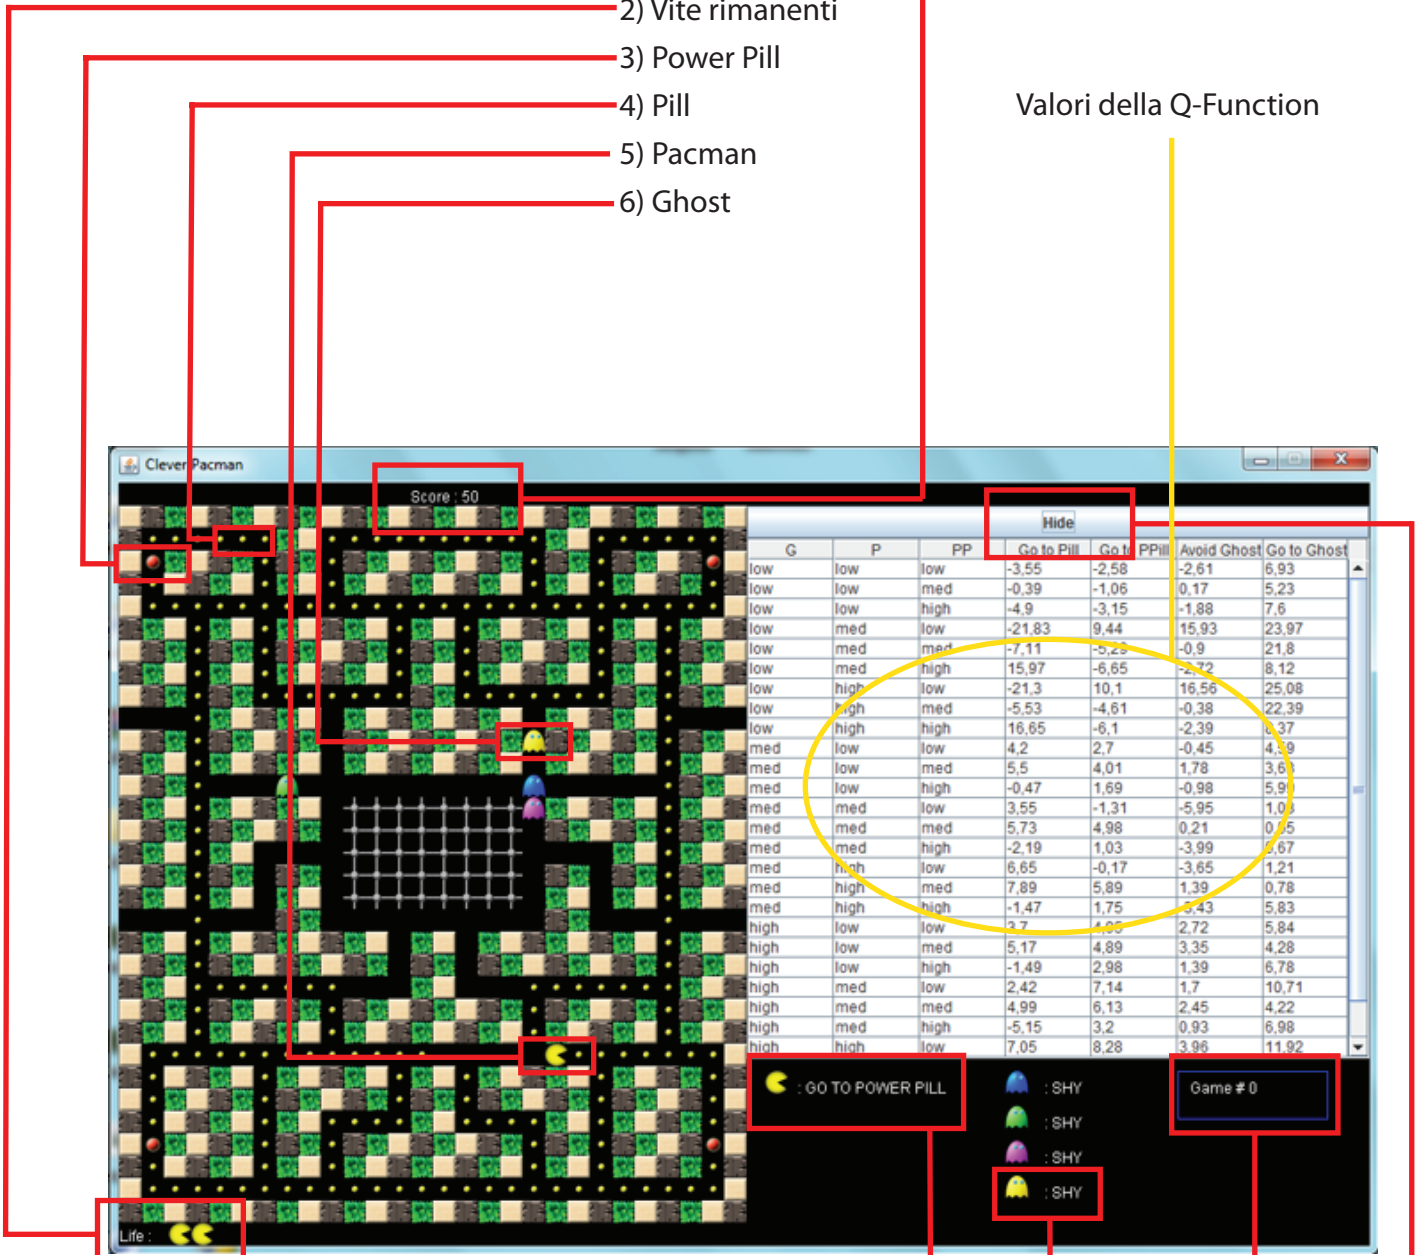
2) Vite rimanenti
3) Power Pill
4) Pill
5) Pacman
6) Ghost

Valori della Q-Function

Clever Pacman

Score : 50

Hide

| G | P | PP | Go to Pill | Go to PPill | Avoid Ghost | Go to Ghost |
|---|---|---|---|---|---|---|
| low | low | low | -3,55 | -2,58 | -2,61 | 6,93 |
| low | low | med | -0,39 | -1,06 | 0,17 | 5,23 |
| low | low | high | -4,9 | -3,15 | -1,88 | 7,6 |
| low | med | low | -21,83 | 9,44 | 15,93 | 23,97 |
| low | med | med | -7,11 | -5,29 | -0,9 | 21,8 |
| low | med | high | 15,97 | -6,65 | -2,72 | 8,12 |
| low | high | low | -21,3 | 10,1 | 16,56 | 25,08 |
| low | high | med | -5,53 | -4,61 | -0,38 | 22,39 |
| low | high | high | 16,65 | -6,1 | -2,39 | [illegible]37 |
| med | low | low | 4,2 | 2,7 | -0,45 | 4,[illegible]9 |
| med | low | med | 5,5 | 4,01 | 1,78 | 3,6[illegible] |
| med | low | high | -0,47 | 1,69 | -0,98 | 5,9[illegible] |
| med | med | low | 3,55 | -1,31 | -5,95 | 1,0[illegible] |
| med | med | med | 5,73 | 4,98 | 0,21 | 0,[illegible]5 |
| med | med | high | -2,19 | 1,03 | -3,99 | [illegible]67 |
| med | high | low | 6,65 | -0,17 | -3,65 | 1,21 |
| med | high | med | 7,89 | 5,89 | 1,39 | 0,78 |
| med | high | high | -1,47 | 1,75 | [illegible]43 | 5,83 |
| high | low | low | 3,7 | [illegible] | 2,72 | 5,84 |
| high | low | med | 5,17 | 4,89 | 3,35 | 4,28 |
| high | low | high | -1,49 | 2,98 | 1,39 | 6,78 |
| high | med | low | 2,42 | 7,14 | 1,7 | 10,71 |
| high | med | med | 4,99 | 6,13 | 2,45 | 4,22 |
| high | med | high | -5,15 | 3,2 | 0,93 | 6,98 |
| high | high | low | 7,05 | 8,28 | 3,96 | 11,92 |

: GO TO POWER PILL

: SHY
: SHY
: SHY
: SHY

Game # 0

Life :